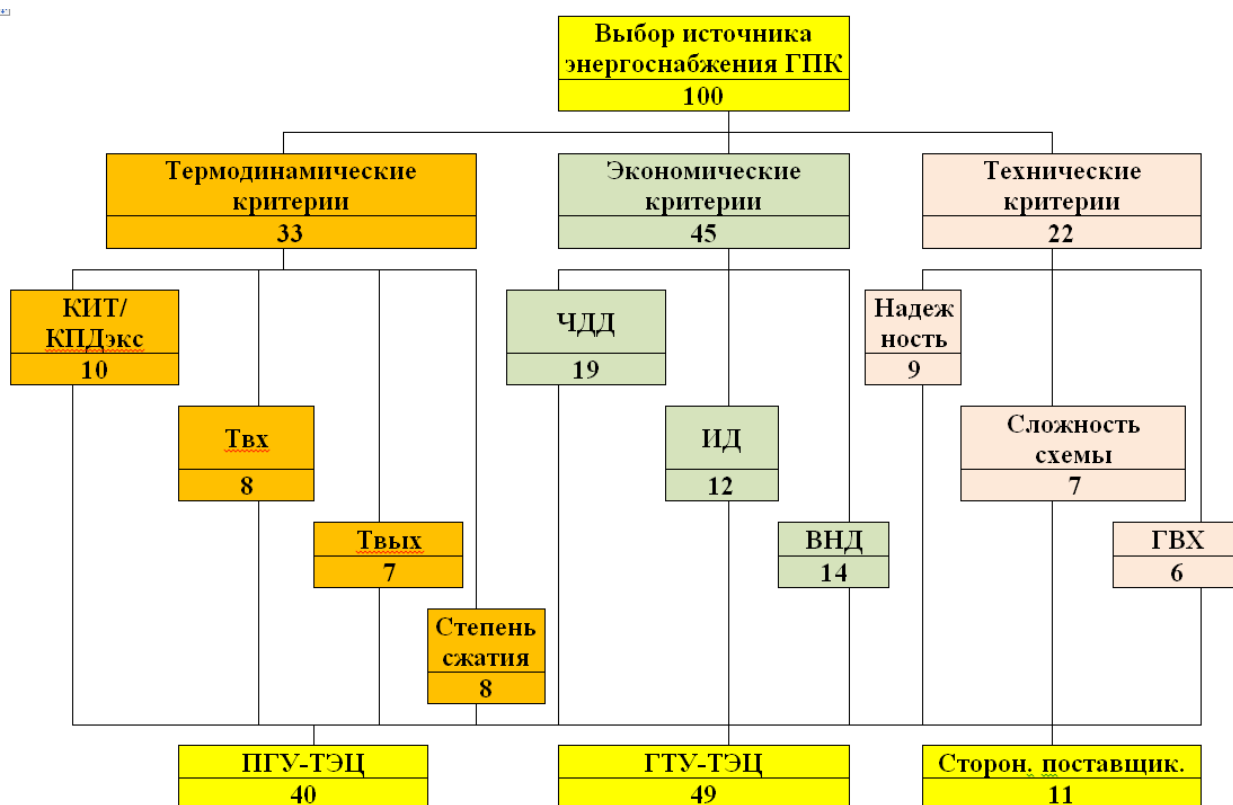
Выбор источника энергоснабжения ГПК
100

Термодинамические критерии
33

Экономические критерии
45

Технические критерии
22

КИТ/ КПДэкс
10

Твх
8

Твых
7

Степень сжатия
8

ЧДД
19

ИД
12

ВНД
14

Надеж ность
9

Сложность схемы
7

ГВХ
6

ПГУ-ТЭЦ
40

ГТУ-ТЭЦ
49

Сторон. поставщик.
11